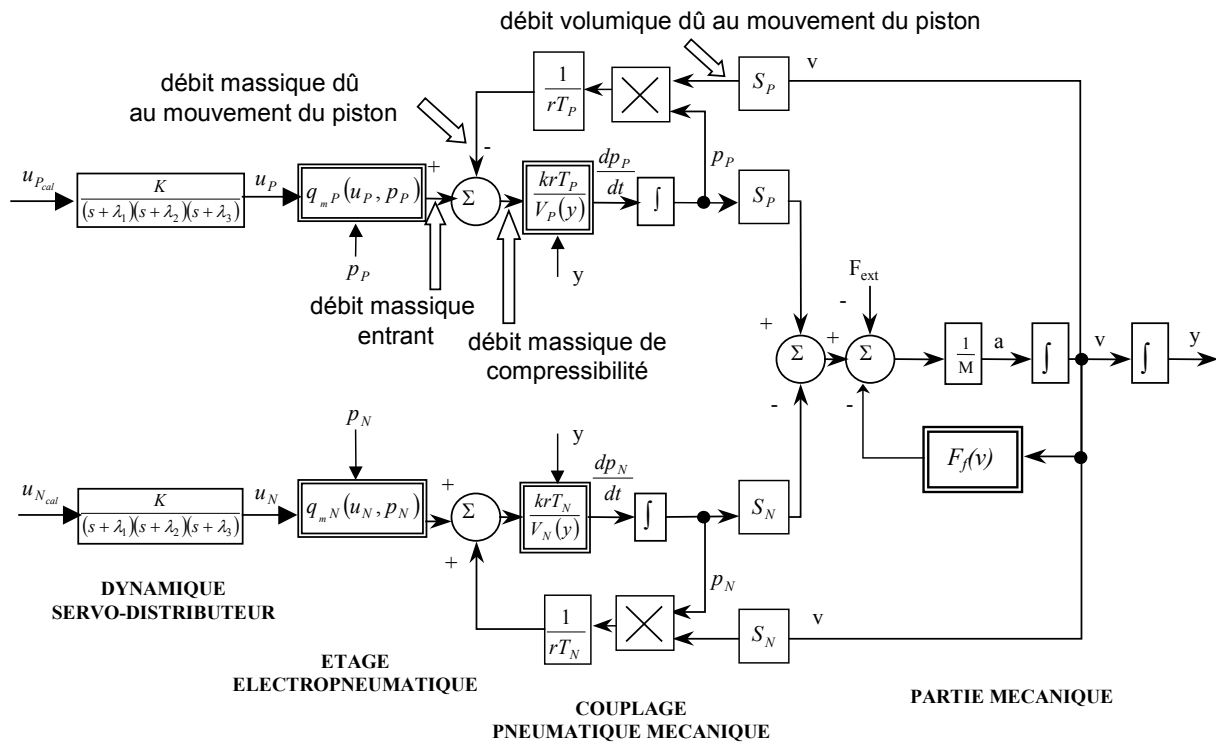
débit volumique dû au mouvement du piston

débit massique dû au mouvement du piston

$\frac{1}{rT_P}$

$S_P$

v

$u_{P_{cal}}$

$\frac{K}{(s+\lambda_1)(s+\lambda_2)(s+\lambda_3)}$

$u_P$

$q_{mP}(u_P, p_P)$

+

-

$\Sigma$

$\frac{krT_P}{V_P(y)}$

$\frac{dp_P}{dt}$

$\int$

$p_P$

$S_P$

$p_P$

y

débit massique entrant

débit massique de compressibilité

$F_{ext}$

-

+

+

$\Sigma$

$\Sigma$

$\frac{1}{M}$

a

$\int$

v

$\int$

y

-

-

$F_f(v)$

$p_N$

y

$\frac{dp_N}{dt}$

$u_{N_{cal}}$

$\frac{K}{(s+\lambda_1)(s+\lambda_2)(s+\lambda_3)}$

$u_N$

$q_{mN}(u_N, p_N)$

+

$\Sigma$

$\frac{krT_N}{V_N(y)}$

$\int$

$S_N$

+

$p_N$

$\frac{1}{rT_N}$

$S_N$

v

DYNAMIQUE SERVO-DISTRIBUTEUR

ETAGE ELECTROPNEUMATIQUE

COUPLAGE PNEUMATIQUE MECANIQUE

PARTIE MECANIQUE